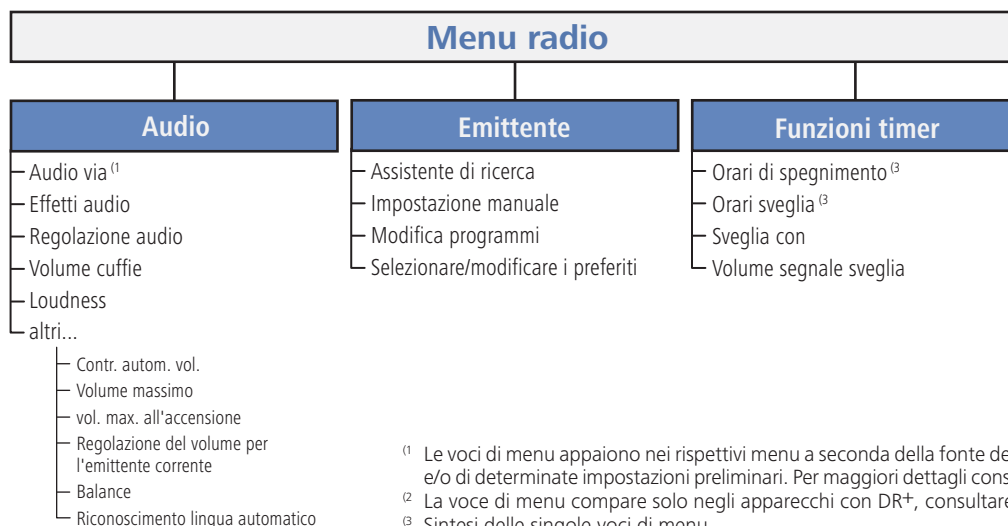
Menu radio

Audio
- Audio via $^{(1}$
- Effetti audio
- Regolazione audio
- Volume cuffie
- Loudness
- altri...
  - Contr. autom. vol.
  - Volume massimo
  - vol. max. all'accensione
  - Regolazione del volume per l'emittente corrente
  - Balance
  - Riconoscimento lingua automatico

Emittente
- Assistente di ricerca
- Impostazione manuale
- Modifica programmi
- Selezionare/modificare i preferiti

Funzioni timer
- Orari di spegnimento $^{(3}$
- Orari sveglia $^{(3}$
- Sveglia con
- Volume segnale sveglia

$^{(1}$ Le voci di menu appaiono nei rispettivi menu a seconda della fonte de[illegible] e/o di determinate impostazioni preliminari. Per maggiori dettagli cons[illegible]
$^{(2}$ La voce di menu compare solo negli apparecchi con DR+, consultare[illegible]
$^{(3}$ Sintesi delle singole voci di menu